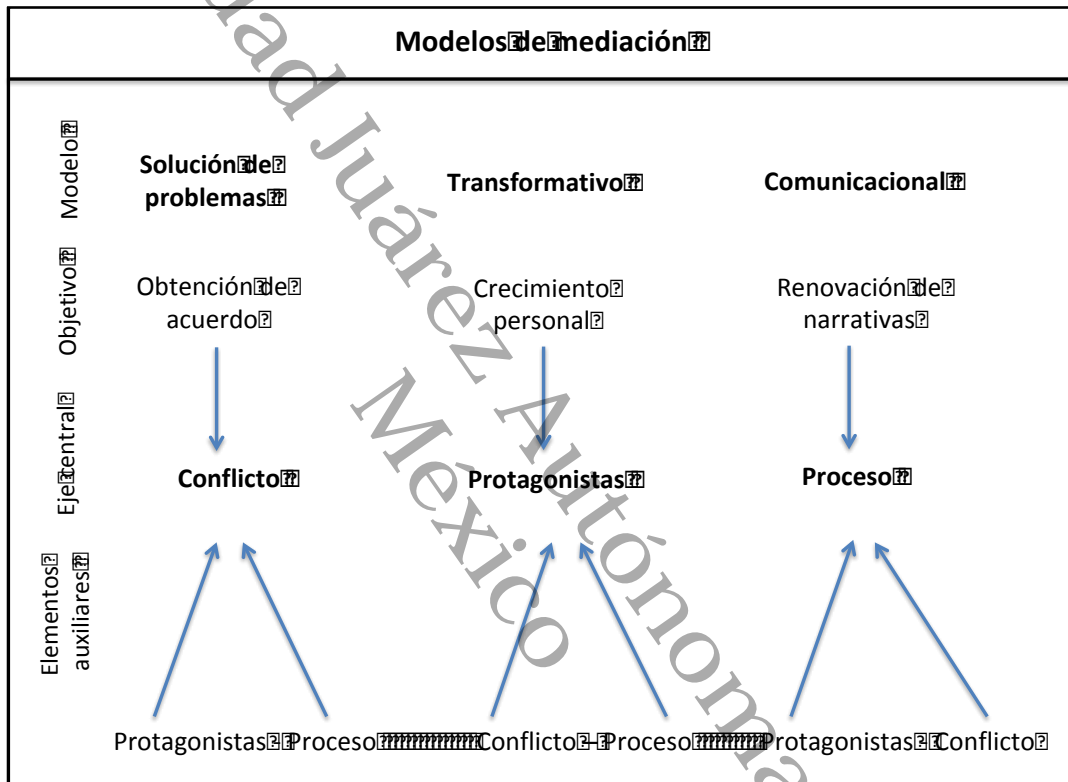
Modelos de mediación

Modelo

Solución de problemas

Transformativo

Comunicacional

Objetivo

Obtención de acuerdo

Crecimiento personal

Renovación de narrativas

Eje central

Conflicto

Protagonistas

Proceso

Elementos auxiliares

Protagonistas Proceso Conflicto - Proceso Protagonistas Conflicto

Universidad Juárez Autónoma México